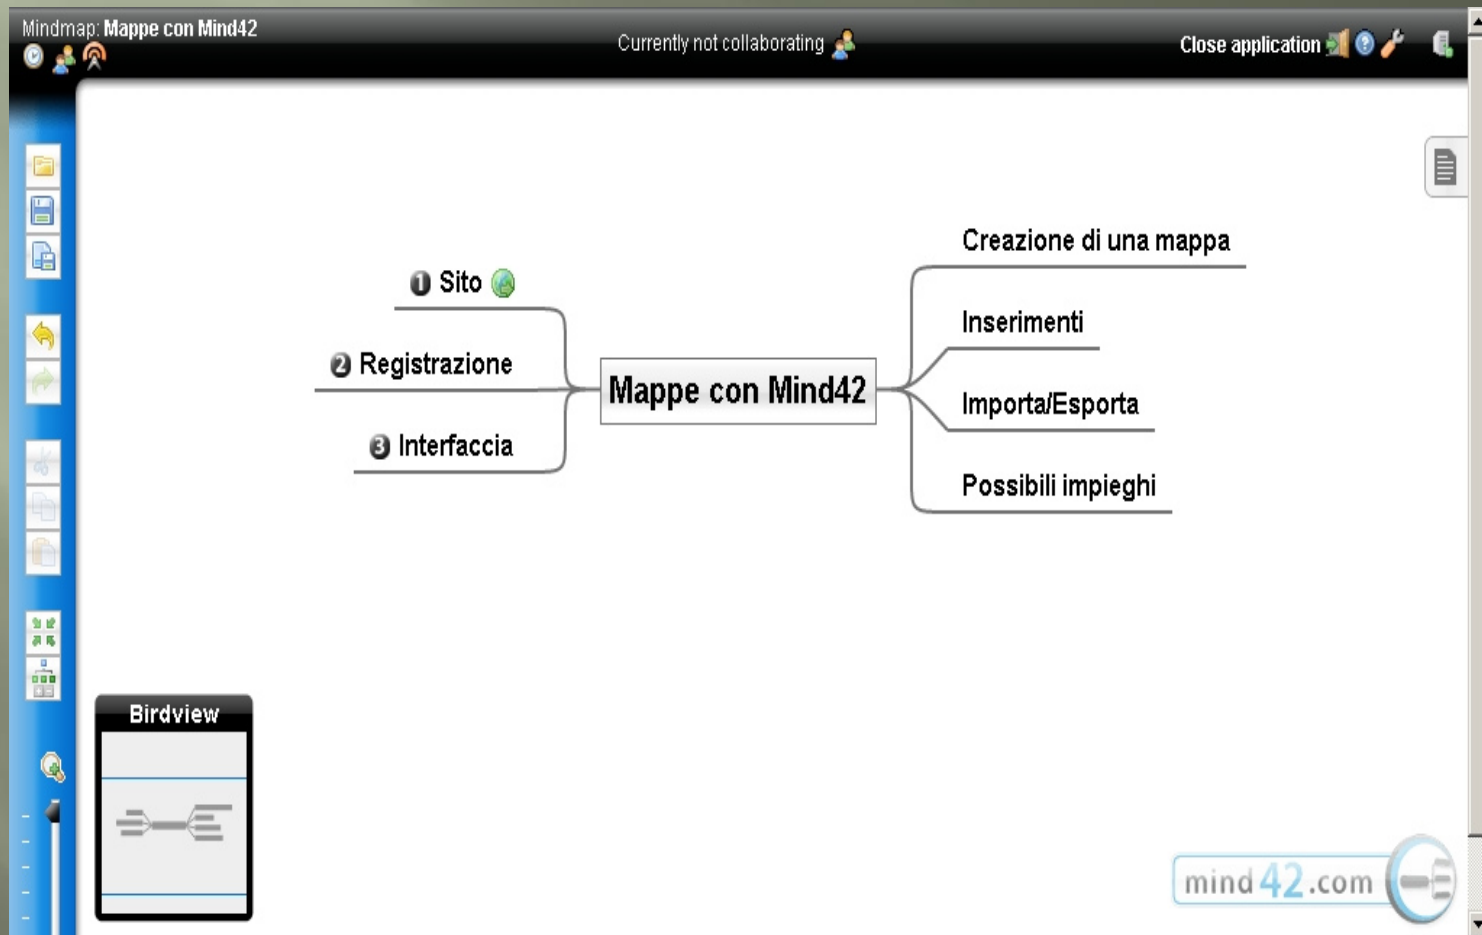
Mindmap: Mappe con Mind42

Currently not collaborating

Close application

1 Sito

2 Registrazione

3 Interfaccia

Mappe con Mind42

Creazione di una mappa

Inserimenti

Importa/Esporta

Possibili impieghi

Birdview

mind42.com